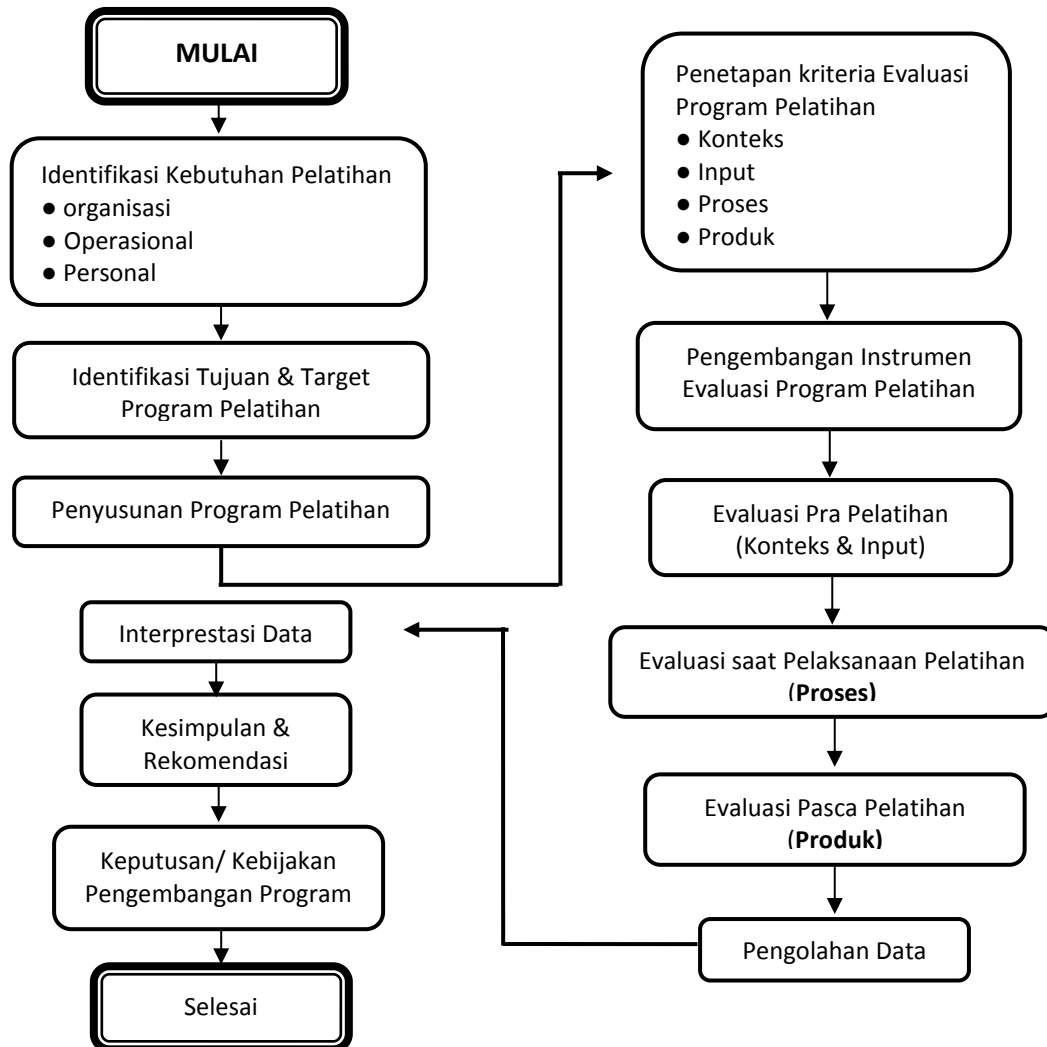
MULAI

Identifikasi Kebutuhan Pelatihan
● organisasi
● Operasional
● Personal

Identifikasi Tujuan & Target Program Pelatihan

Penyusunan Program Pelatihan

Penetapan kriteria Evaluasi Program Pelatihan
● Konteks
● Input
● Proses
● Produk

Pengembangan Instrumen Evaluasi Program Pelatihan

Evaluasi Pra Pelatihan (Konteks & Input)

Evaluasi saat Pelaksanaan Pelatihan (**Proses)**

Evaluasi Pasca Pelatihan (**Produk)**

Pengolahan Data

Interprestasi Data

Kesimpulan & Rekomendasi

Keputusan/ Kebijakan Pengembangan Program

Selesai